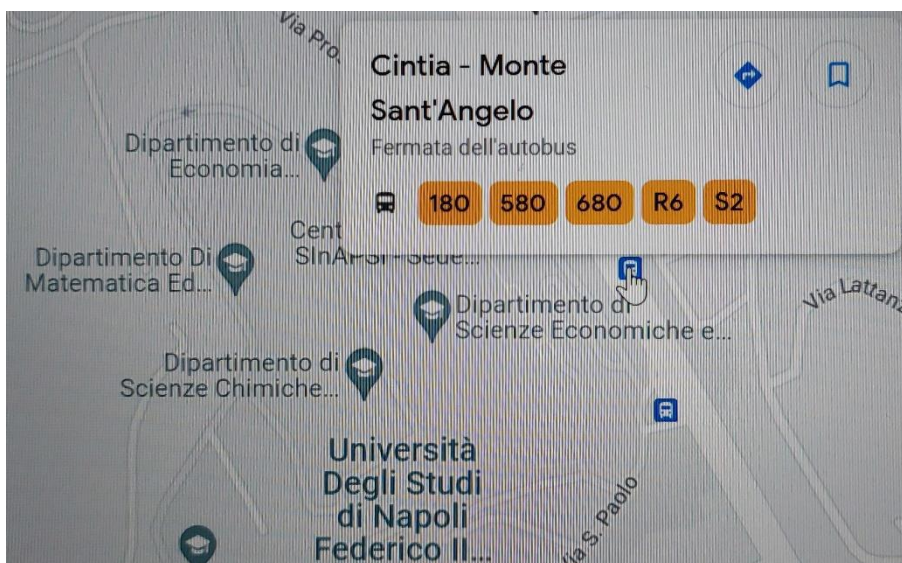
Via Pro

Cintia - Monte Sant'Angelo
Fermata dell'autobus
180 580 680 R6 S2

Dipartimento di Economia...

Cent
SInAPSI - Sede...

Dipartimento Di Matematica Ed...

Dipartimento di Scienze Economiche e...

Via Lattan

Dipartimento di Scienze Chimiche...

Università Degli Studi di Napoli Federico II...

Via S. Paolo